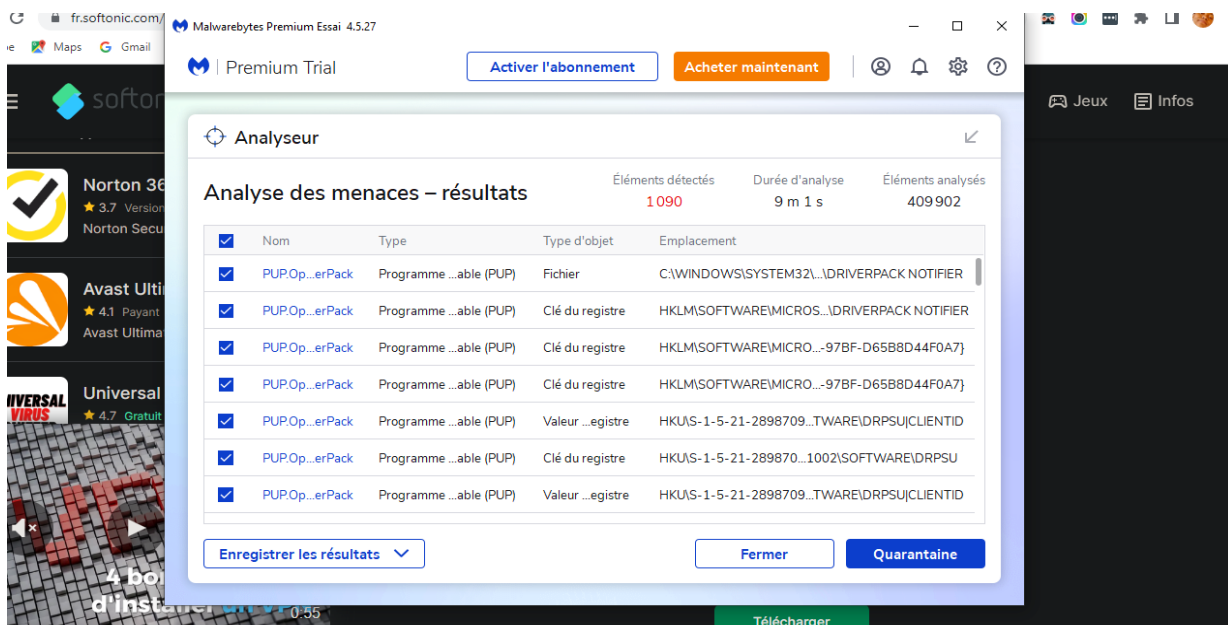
fr.softonic.com/

Maps Gmail

Malwarebytes Premium Essai 4.5.27

Premium Trial

Activer l'abonnement

Acheter maintenant

softon

Jeux

Infos

Analyseur

Norton 36
★ 3.7 Version
Norton Secu

Avast Ulti
★ 4.1 Payant
Avast Ultima

Universal
★ 4.7 Gratuit

Analyse des menaces – résultats

Éléments détectés
1 090

Durée d'analyse
9 m 1 s

Éléments analysés
409 902

| | Nom | Type | Type d'objet | Emplacement |
|---|---|---|---|---|
| ☑ | PUP.Op...erPack | Programme ...able (PUP) | Fichier | C:\WINDOWS\SYSTEM32\...\DRIVERPACK NOTIFIER |
| ☑ | PUP.Op...erPack | Programme ...able (PUP) | Clé du registre | HKLM\SOFTWARE\MICROS...\DRIVERPACK NOTIFIER |
| ☑ | PUP.Op...erPack | Programme ...able (PUP) | Clé du registre | HKLM\SOFTWARE\MICRO...-97BF-D65B8D44F0A7} |
| ☑ | PUP.Op...erPack | Programme ...able (PUP) | Clé du registre | HKLM\SOFTWARE\MICRO...-97BF-D65B8D44F0A7} |
| ☑ | PUP.Op...erPack | Programme ...able (PUP) | Valeur ...egistre | HKU\S-1-5-21-2898709...TWARE\DRPSU|CLIENTID |
| ☑ | PUP.Op...erPack | Programme ...able (PUP) | Clé du registre | HKU\S-1-5-21-289870...1002\SOFTWARE\DRPSU |
| ☑ | PUP.Op...erPack | Programme ...able (PUP) | Valeur ...egistre | HKU\S-1-5-21-2898709...TWARE\DRPSU|CLIENTID |

Enregistrer les résultats

Fermer

Quarantaine

4 bo
d'installer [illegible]
0:55

Télécharger